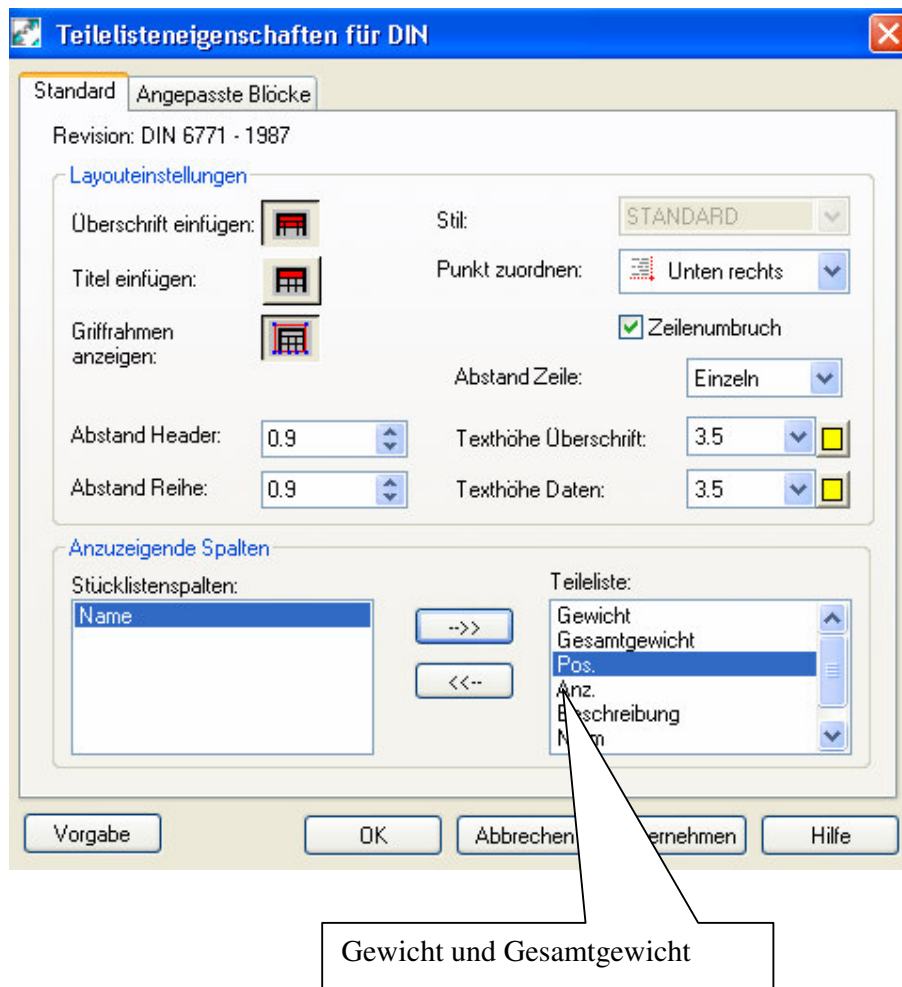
Teilelisteneigenschaften für DIN

Standard | Angepasste Blöcke

Revision: DIN 6771 - 1987

Layouteinstellungen

Überschrift einfügen:

Titel einfügen:

Griffrahmen anzeigen:

Stil: STANDARD

Punkt zuordnen: Unten rechts

Zeilenumbruch

Abstand Zeile: Einzeln

Abstand Header: 0.9

Abstand Reihe: 0.9

Texthöhe Überschrift: 3.5

Texthöhe Daten: 3.5

Anzuzeigende Spalten

Stücklistenspalten:

Name

-->>

<<--

Teileliste:

Gewicht
Gesamtgewicht
Pos.
Anz.
B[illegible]eschreibung
N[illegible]

Vorgabe | OK | Abbrechen | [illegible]ernehmen | Hilfe

Gewicht und Gesamtgewicht